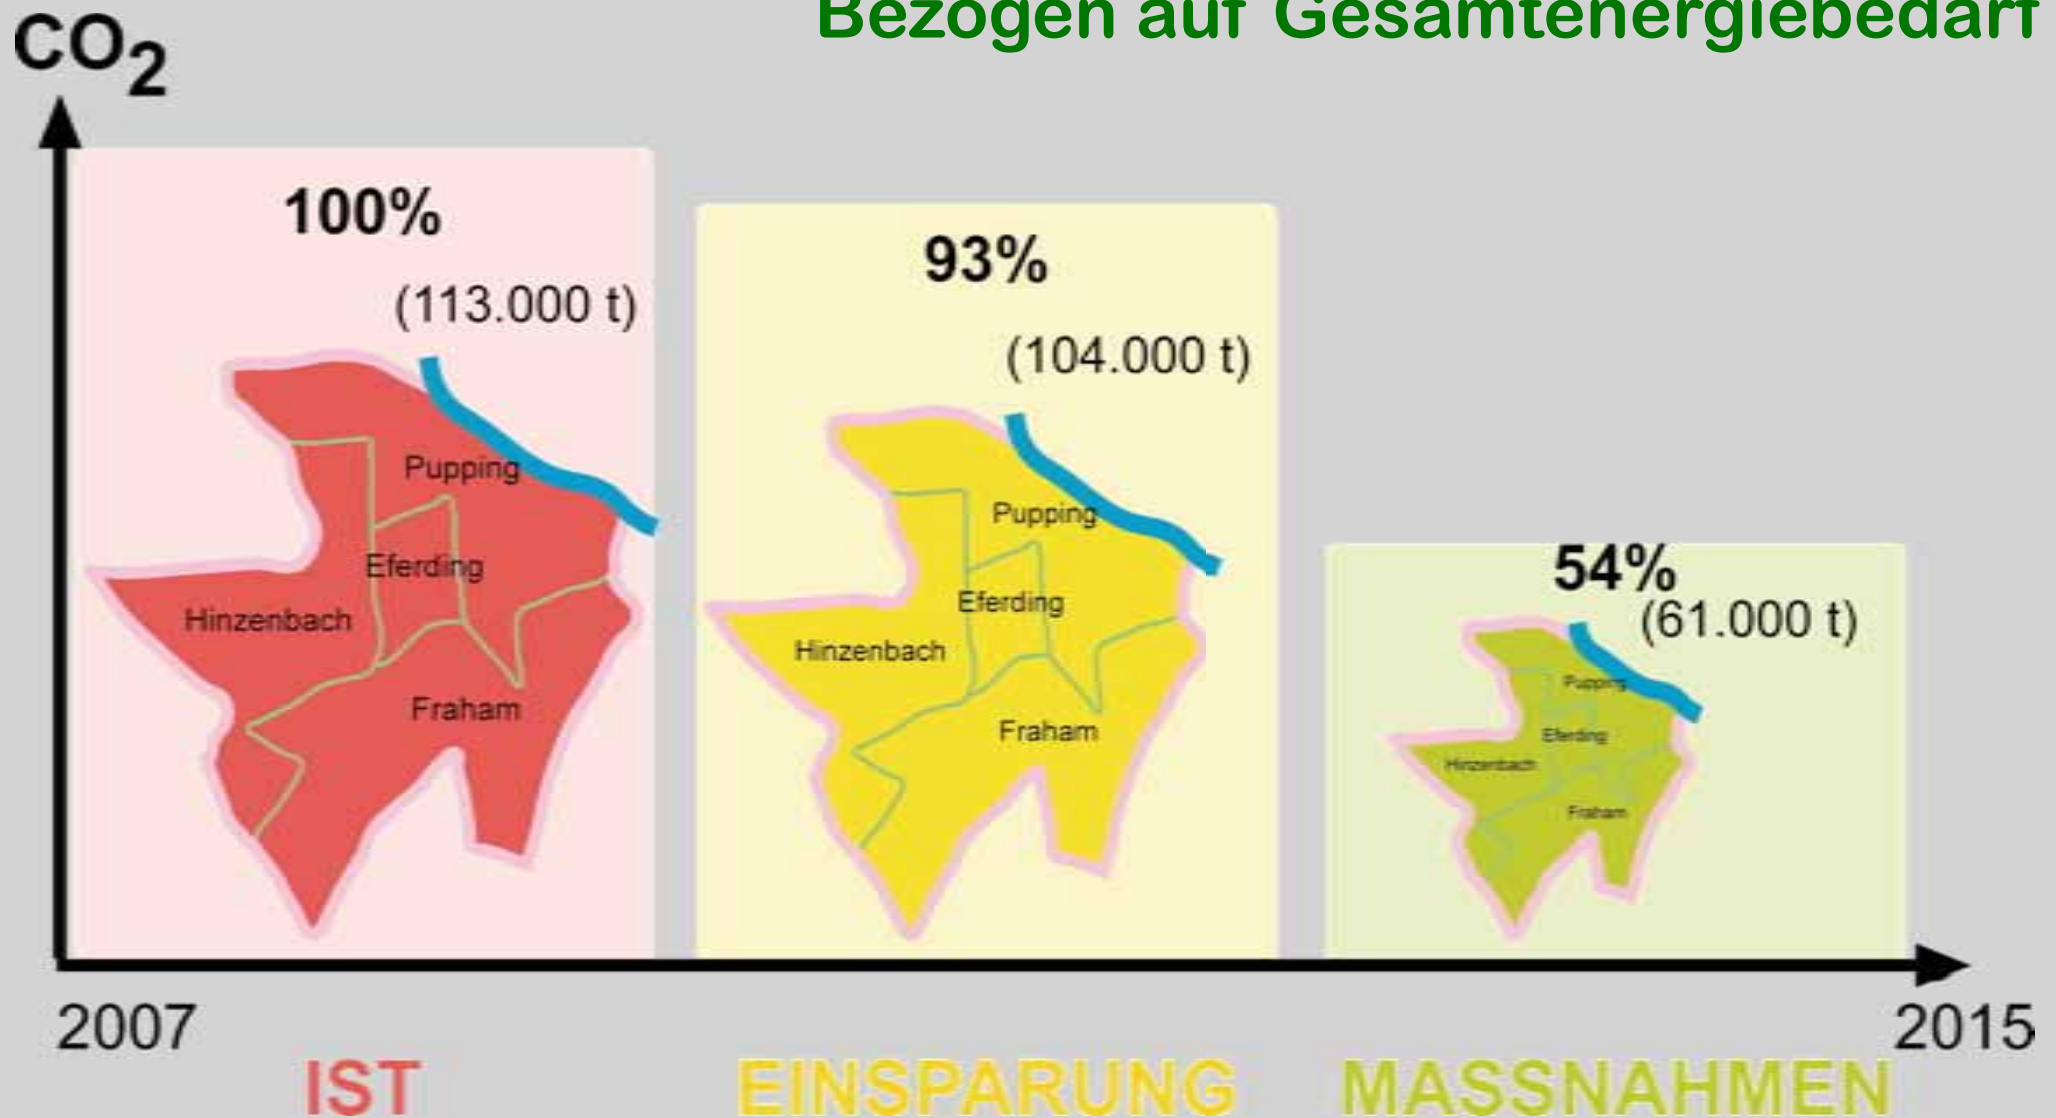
Bezogen auf Gesamtenergiebedarf

$CO_2$

100%
(113.000 t)
Pupping
Eferding
Hinzenbach
Fraham

93%
(104.000 t)
Pupping
Eferding
Hinzenbach
Fraham

54%
(61.000 t)
Pupping
Eferding
Hinzenbach
Fraham

2007
2015

IST
EINSPARUNG
MASSNAHMEN